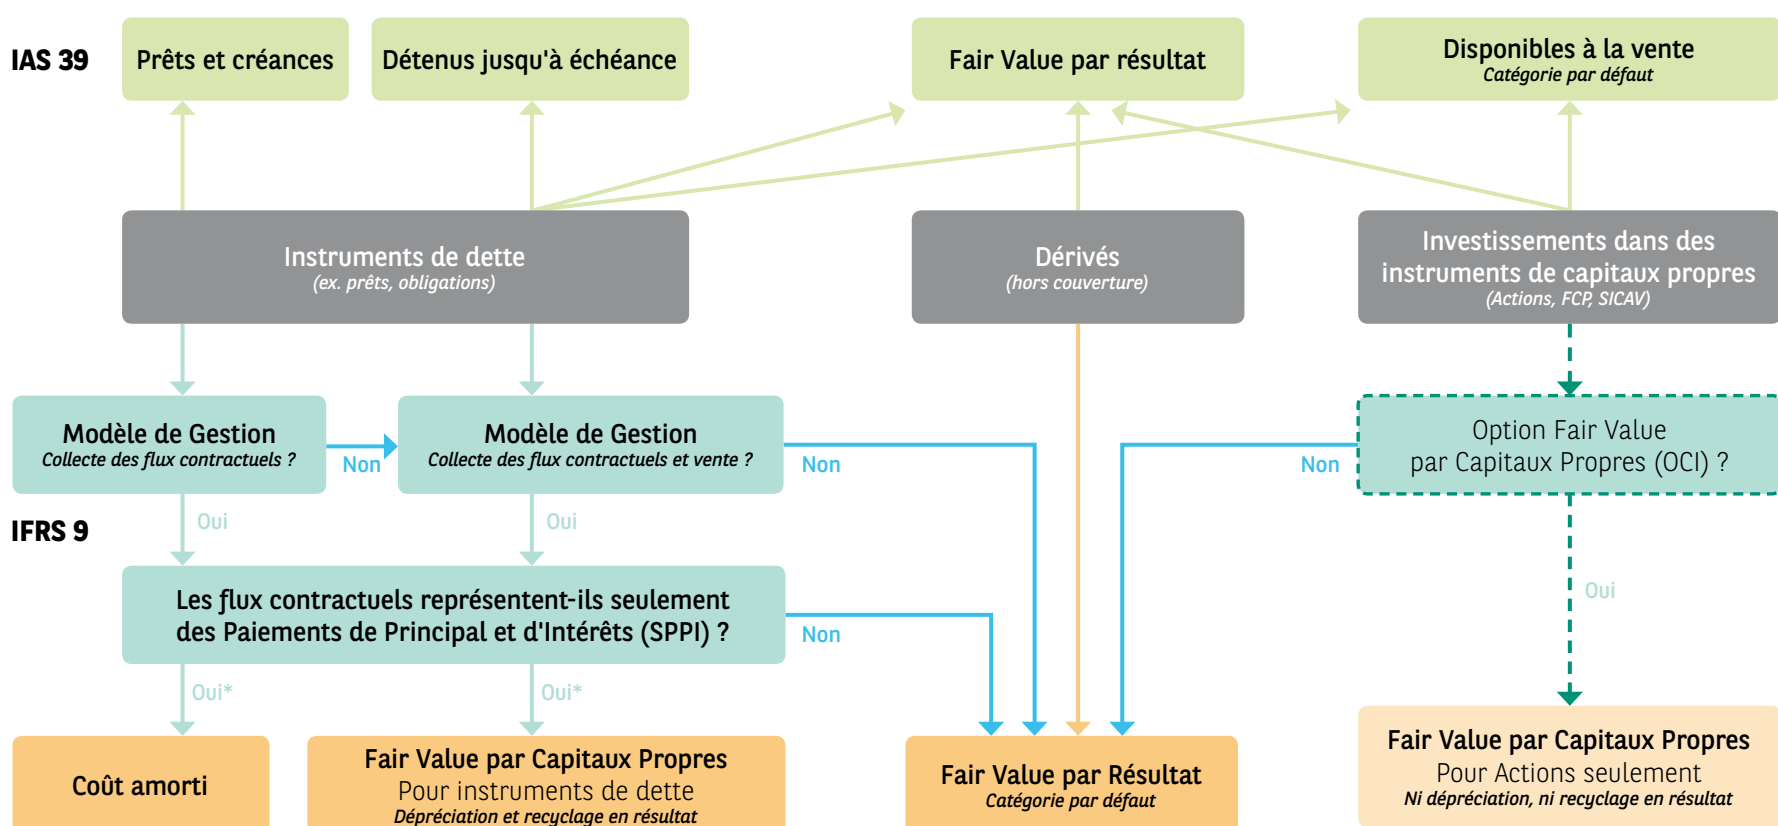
IAS 39

Prêts et créances

Détenus jusqu'à échéance

Fair Value par résultat

Disponibles à la vente
Catégorie par défaut

Instruments de dette
(ex. prêts, obligations)

Dérivés
(hors couverture)

Investissements dans des instruments de capitaux propres
(Actions, FCP, SICAV)

Modèle de Gestion
Collecte des flux contractuels ?

Non

Modèle de Gestion
Collecte des flux contractuels et vente ?

Non

Non

Option Fair Value par Capitaux Propres (OCI) ?

IFRS 9

Oui

Oui

Oui

Les flux contractuels représent-ils seulement des Paiements de Principal et d'Intérêts (SPPI) ?

Non

Oui*

Oui*

Coût amorti

Fair Value par Capitaux Propres
Pour instruments de dette
Dépréciation et recyclage en résultat

Fair Value par Résultat
Catégorie par défaut

Fair Value par Capitaux Propres
Pour Actions seulement
Ni dépréciation, ni recyclage en résultat